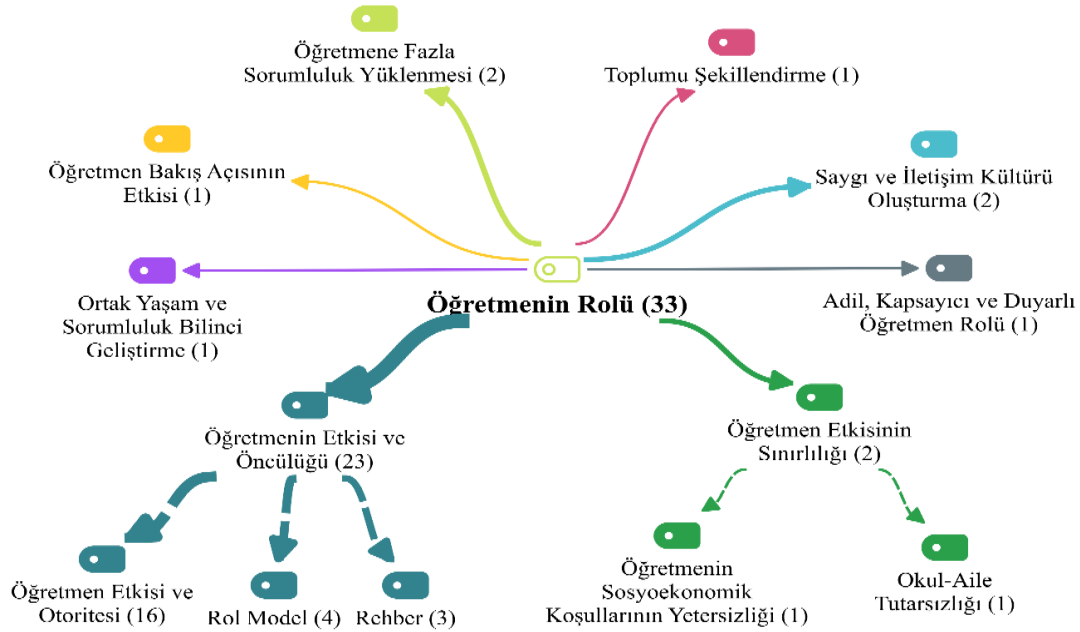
Öğretmene Fazla Sorumluluk Yüklenmesi (2)

Toplumu Şekillendirme (1)

Öğretmen Bakış Açısının Etkisi (1)

Saygı ve İletişim Kültürü Oluşturma (2)

Ortak Yaşam ve Sorumluluk Bilinci Geliştirme (1)

Öğretmenin Rolü (33)

Adil, Kapsayıcı ve Duyarlı Öğretmen Rolü (1)

Öğretmenin Etkisi ve Öncülüğü (23)

Öğretmen Etkisinin Sınırlılığı (2)

Öğretmen Etkisi ve Otoritesi (16)

Rol Model (4)

Rehber (3)

Öğretmenin Sosyoekonomik Koşullarının Yetersizliği (1)

Okul-Aile Tutarsızlığı (1)